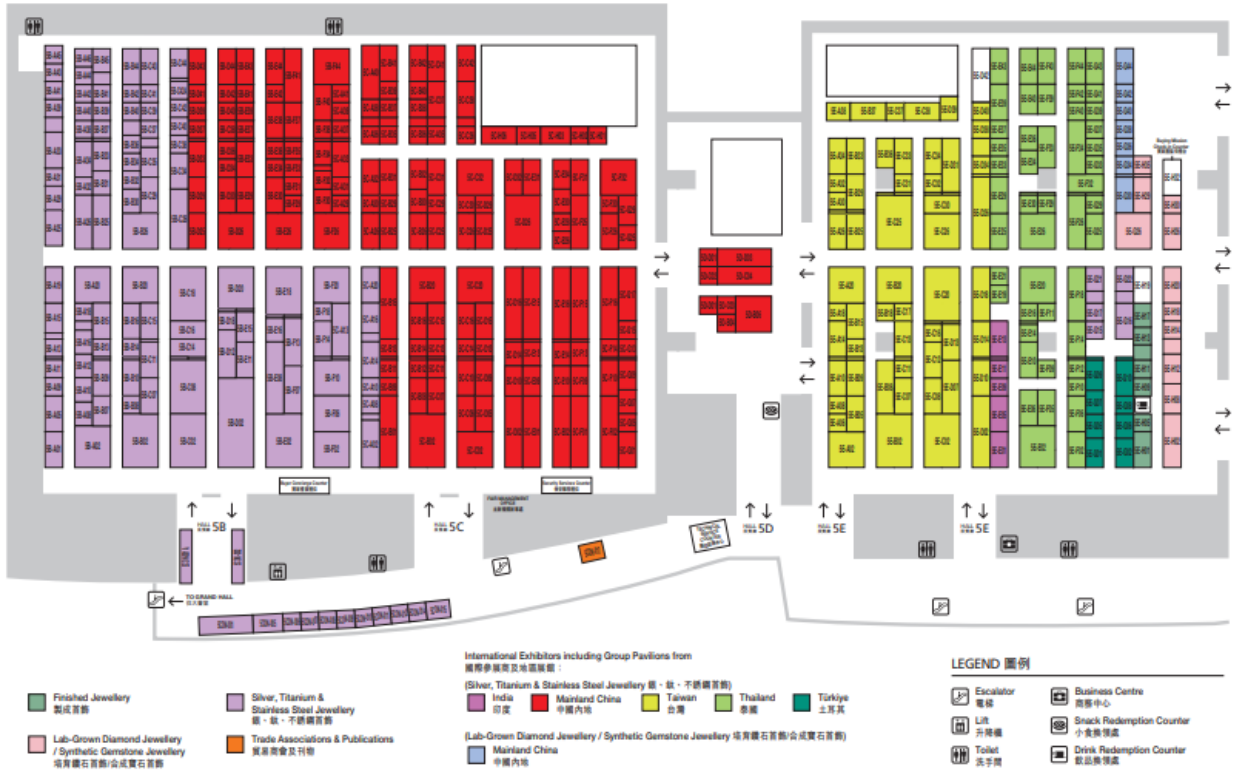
HALL 展覽廳 5B

HALL 展覽廳 5C

HALL 展覽廳 5D

HALL 展覽廳 5E

HALL 展覽廳 5E

TO GRAND HALL 往大會堂

Buyer Services Counter 買家服務櫃檯

Security Services Counter

Buying Mission Check-in Counter

Finished Jewellery
製成首飾

Silver, Titanium & Stainless Steel Jewellery
銀、鈦、不銹鋼首飾

Lab-Grown Diamond Jewellery / Synthetic Gemstone Jewellery
培育鑽石首飾/合成寶石首飾

Trade Associations & Publications
貿易商會及刊物

International Exhibitors including Group Pavilions from
國際參展商及地區展館：

(Silver, Titanium & Stainless Steel Jewellery 銀、鈦、不銹鋼首飾)

India 印度

Mainland China 中國內地

Taiwan 台灣

Thailand 泰國

Türkiye 土耳其

(Lab-Grown Diamond Jewellery / Synthetic Gemstone Jewellery 培育鑽石首飾/合成寶石首飾)

Mainland China 中國內地

LEGEND 圖例

Escalator 電梯

Lift 升降機

Toilet 洗手間

Business Centre 商務中心

Snack Redemption Counter 小食換領處

Drink Redemption Counter 飲品換領處